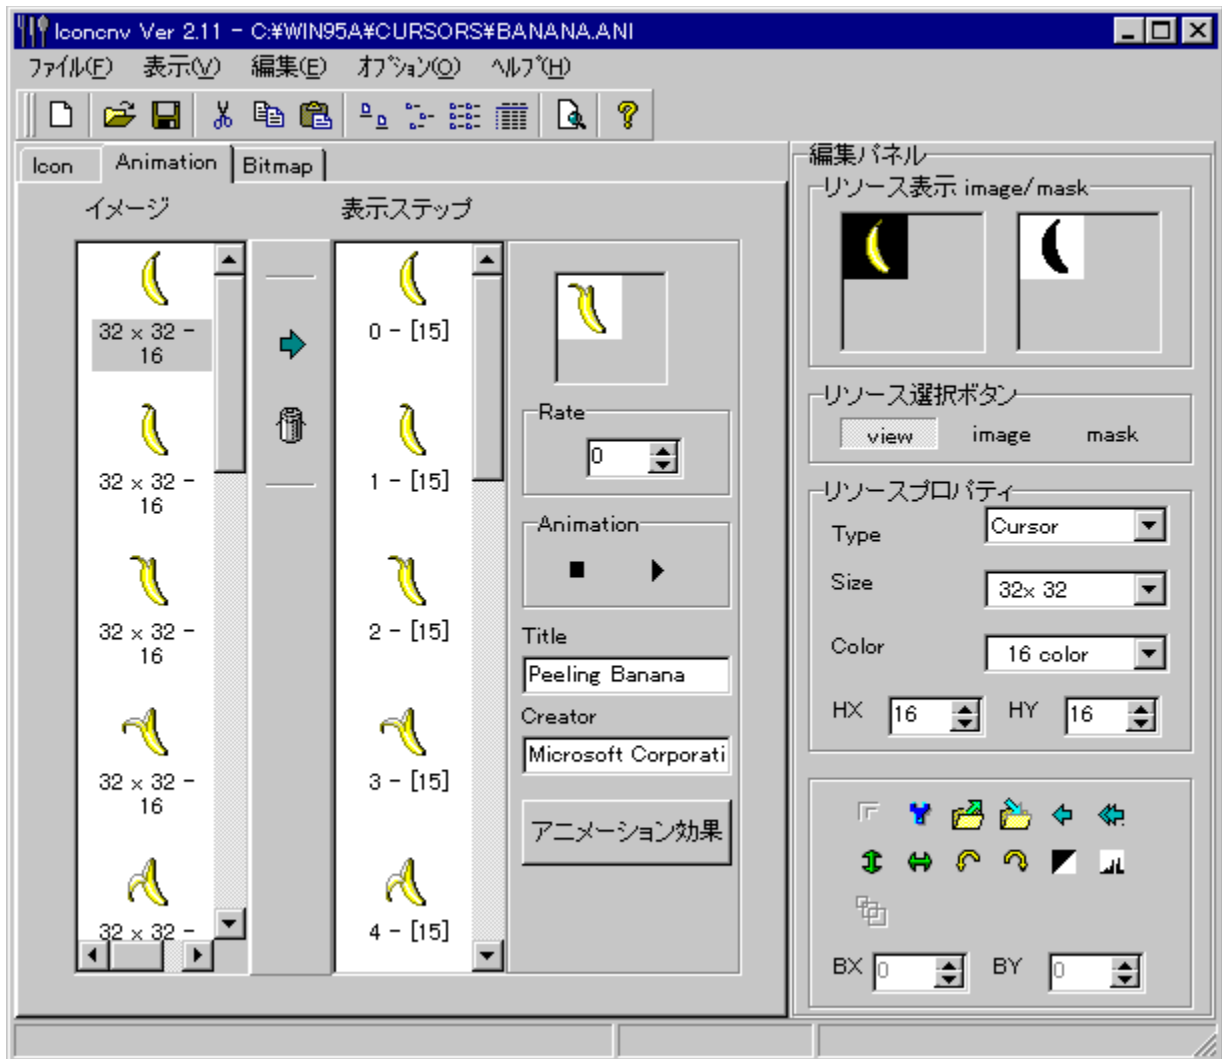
Iconcnv Ver 2.11 - C:¥WIN95A¥CURSORS¥BANANA.ANI

ファイル(F) 表示(V) 編集(E) オプション(O) ヘルプ(H)

Icon Animation Bitmap

イメージ

32 x 32 - 16

32 x 32 - 16

32 x 32 - 16

32 x 32 - 16

32 x 32 -

表示ステップ

0 - [15]

1 - [15]

2 - [15]

3 - [15]

4 - [15]

Rate

0

Animation

Title

Peeling Banana

Creator

Microsoft Corporati

アニメーション効果

編集パネル

リソース表示 image/mask

リソース選択ボタン

view image mask

リソースプロパティ

Type Cursor

Size 32x 32

Color 16 color

HX 16 HY 16

BX 0 BY 0